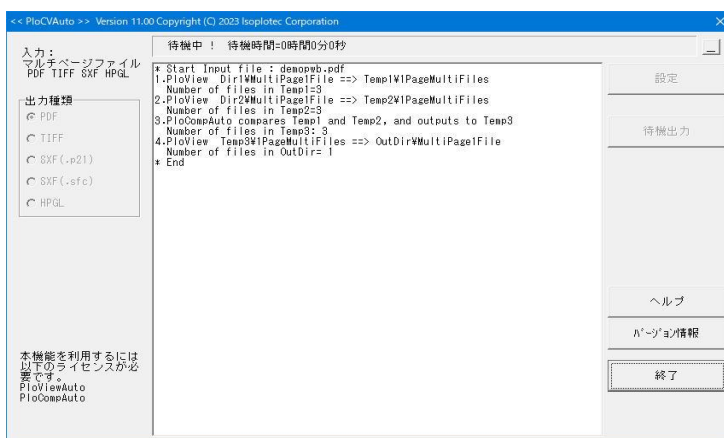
<< PloCVAuto >> Version 11.00 Copyright (C) 2023 Isoplotec Corporation

×

入力：
マルチページファイル
PDF TIFF SXF HPGL

待機中！ 待機時間=0時間0分0秒

_

* Start Input file : demopwb.pdf
1.PloView Dir1¥MultiPage1File ==> Temp1¥1PageMultiFiles
Number of files in Temp1=3
2.PloView Dir2¥MultiPage1File ==> Temp2¥1PageMultiFiles
Number of files in Temp2=3
3.PloCompAuto compares Temp1 and Temp2, and outputs to Temp3
Number of files in Temp3: 3
4.PloView Temp3¥1PageMultiFiles ==> OutDir¥MultiPage1File
Number of files in OutDir= 1
* End

設定

待機出力

出力種類
PDF
TIFF
SXF(.p21)
SXF(.sfc)
HPGL

ヘルプ

ﾊﾞｰｼﾞｮﾝ情報

本機能を利用するには以下のライセンスが必要です。
PloViewAuto
PloCompAuto

終了